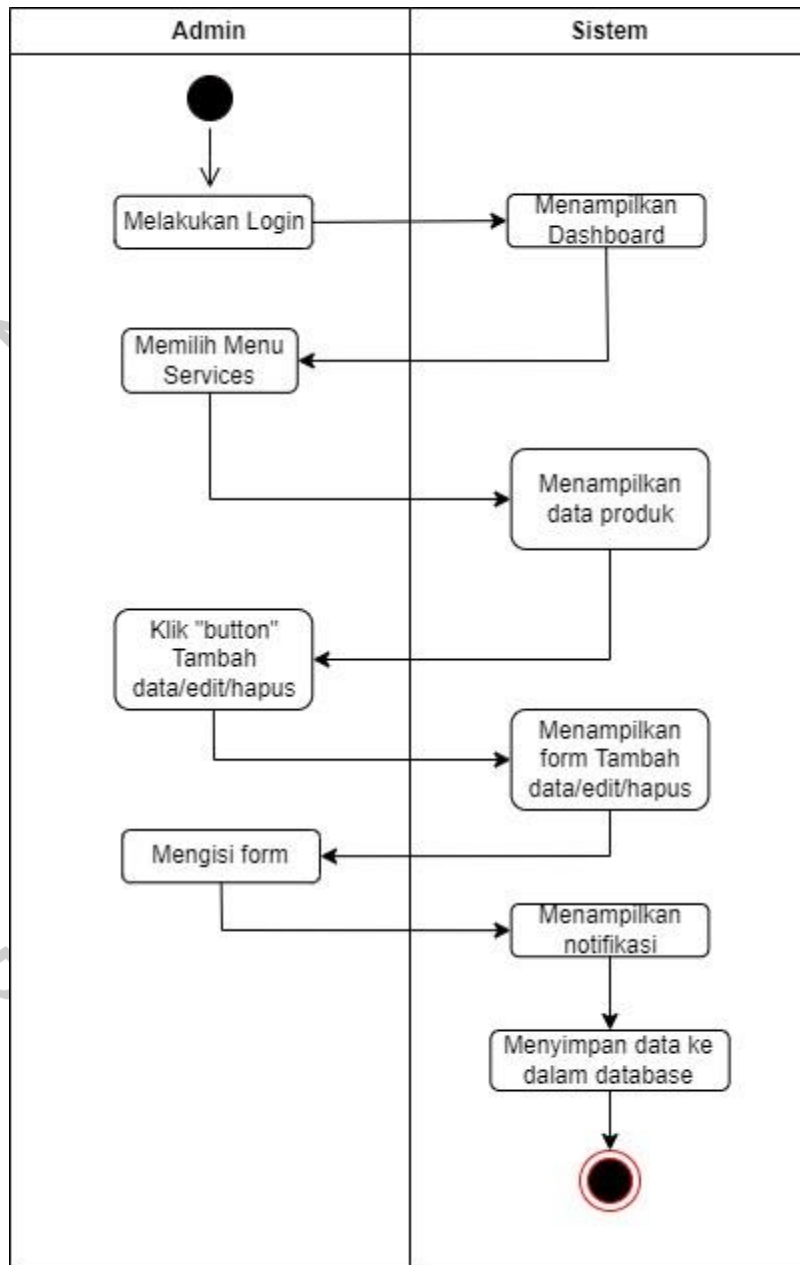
Admin

Sistem

Melakukan Login

Menampilkan Dashboard

Memilih Menu Services

Menampilkan data produk

Klik "button" Tambah data/edit/hapus

Menampilkan form Tambah data/edit/hapus

Mengisi form

Menampilkan notifikasi

Menyimpan data ke dalam database